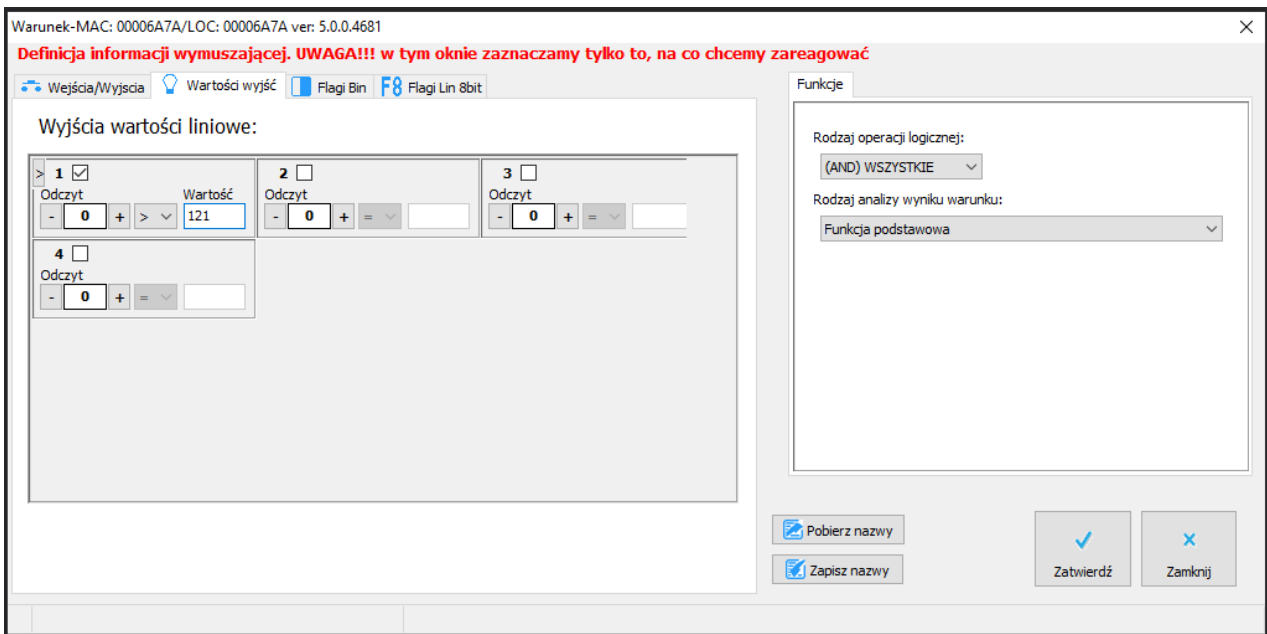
Warunek-MAC: 00006A7A/LOC: 00006A7A ver: 5.0.0.4681

Definicja informacji wymuszającej. UWAGA!!! w tym oknie zaznaczamy tylko to, na co chcemy zareagować

Wejścia/Wyjscia | Wartości wyjść | Flagi Bin | F8 Flagi Lin 8bit

Wyjścia wartości liniowe:

> 1
Odczyt
- 0 + >
Wartość
121

2
Odczyt
- 0 + =

3
Odczyt
- 0 + =

4
Odczyt
- 0 + =

Funkcje

Rodzaj operacji logicznej:
(AND) WSZYSTKIE

Rodzaj analizy wyniku warunku:
Funkcja podstawowa

Pobierz nazwy

Zapisz nazwy

Zatwierdź

Zamknij